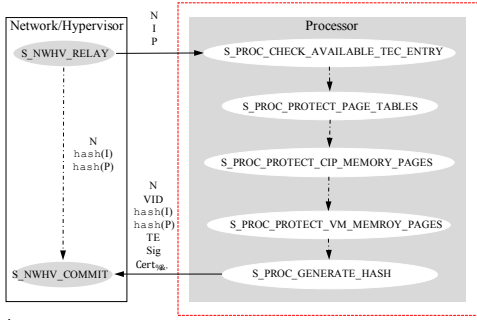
Network/Hypervisor

S_NWHV_RELAY

N
I
P

Processor

S_PROC_CHECK_AVAILABLE_TEC_ENTRY

S_PROC_PROTECT_PAGE_TABLES

S_PROC_PROTECT_CIP_MEMORY_PAGES

S_PROC_PROTECT_VM_MEMROY_PAGES

S_PROC_GENERATE_HASH

N
hash(I)
hash(P)

N
VID
hash(I)
hash(P)
TE
Sig
$Cert_{sig}$

S_NWHV_COMMIT